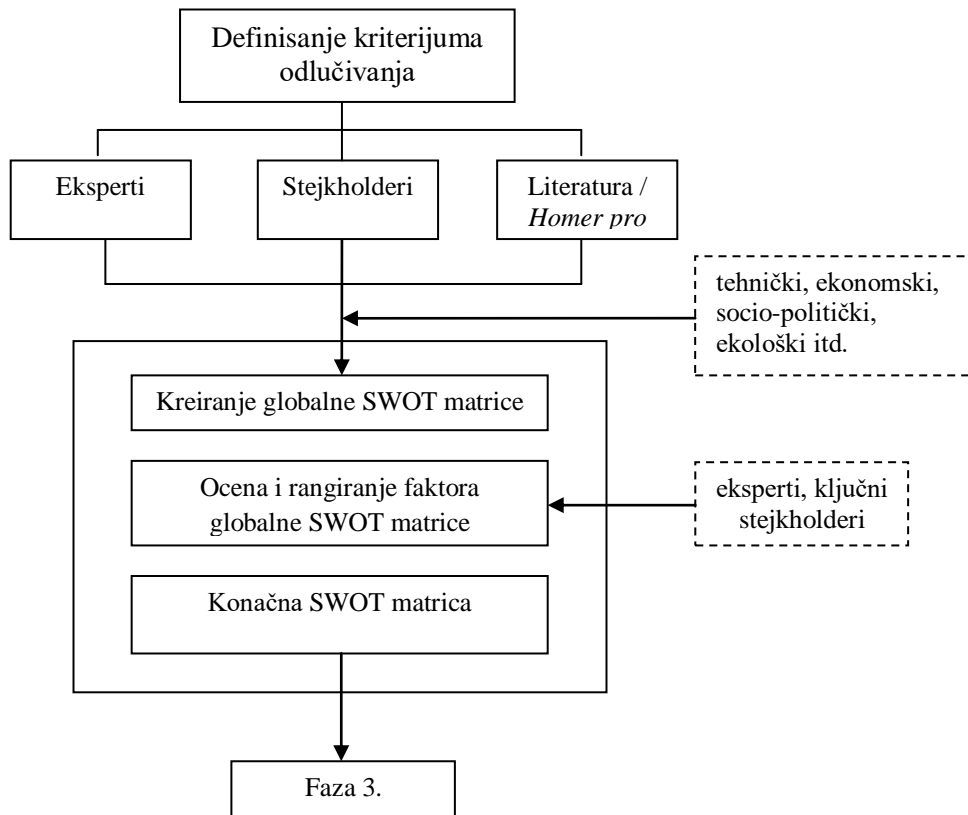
Definisanje kriterijuma odlučivanja

Eksperti

Stejkholderi

Literatura / *Homer pro*

tehnički, ekonomski, socio-politički, ekološki itd.

Kreiranje globalne SWOT matrice

Ocena i rangiranje faktora globalne SWOT matrice

eksperti, ključni stejkholderi

Konačna SWOT matrica

Faza 3.